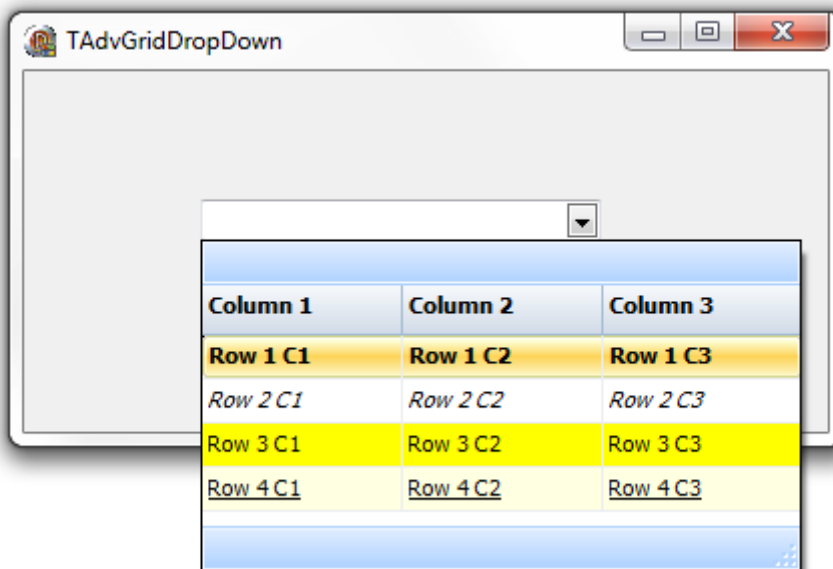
TAdvGridDropDown

| Column 1 | Column 2 | Column 3 |
|---|---|---|
| Row 1 C1 | Row 1 C2 | Row 1 C3 |
| Row 2 C1 | Row 2 C2 | Row 2 C3 |
| Row 3 C1 | Row 3 C2 | Row 3 C3 |
| Row 4 C1 | Row 4 C2 | Row 4 C3 |